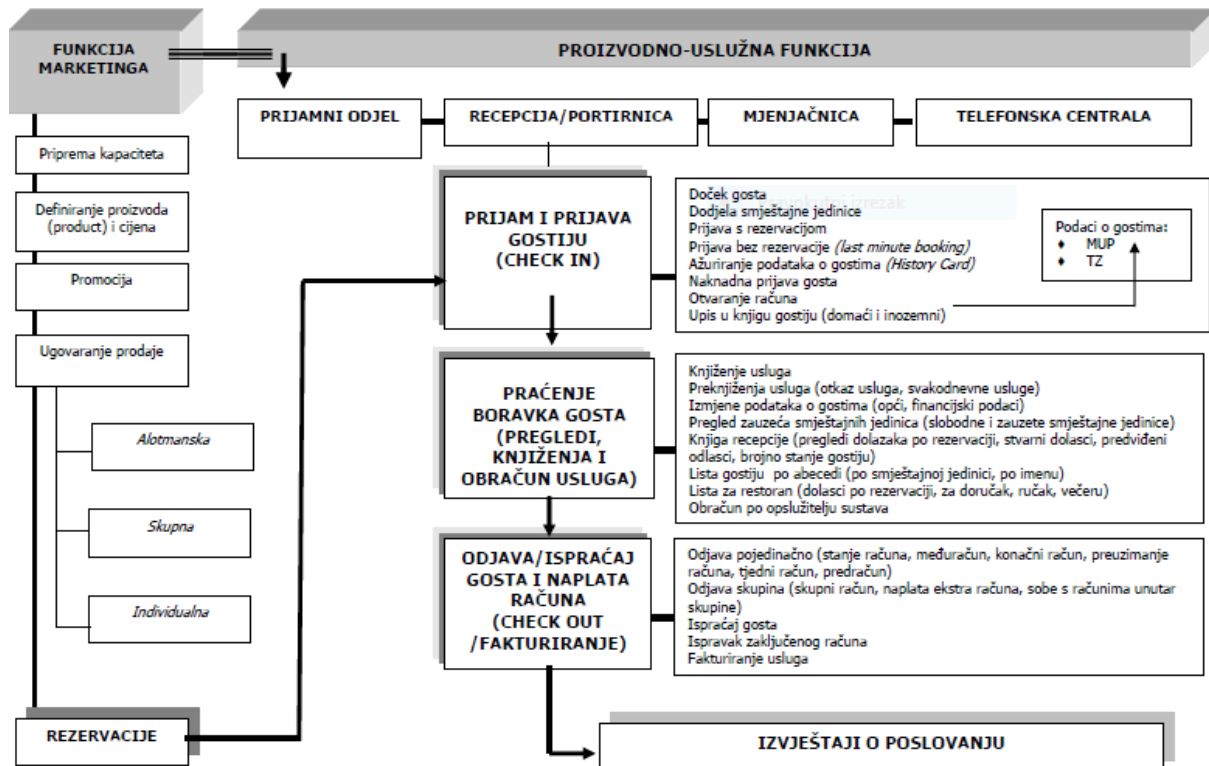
FUNKCIJA MARKETINGA

PROIZVODNO-USLUŽNA FUNKCIJA

PRIJAMNI ODJEL

RECEPCIJA/PORTIRNICA

MJENJAČNICA

TELEFONSKA CENTRALA

Priprema kapaciteta

Definiranje proizvoda (product) i cijena

Promocija

Ugovaranje prodaje

Alotmanska

Skupna

Individualna

REZERVACIJE

PRIJAM I PRIJAVA GOSTIJU (CHECK IN)

Doček gosta
Dodjela smještajne jedinice
Prijava s rezervacijom
Prijava bez rezervacije *(last minute booking)*
Ažuriranje podataka o gostima *(History Card)*
Naknadna prijava gosta
Otvaranje računa
Upis u knjigu gostiju (domaći i inozemni)

Podaci o gostima:
♦ MUP
♦ TZ

PRAĆENJE BORAVKA GOSTA (PREGLEDI, KNJIŽENJA I OBRAČUN USLUGA)

Knjiženje usluga
Preknjiženja usluga (otkaz usluga, svakodnevne usluge)
Izmjene podataka o gostima (opći, financijski podaci)
Pregled zauzeća smještajnih jedinica (slobodne i zauzete smještajne jedinice)
Knjiga recepcije (pregledi dolazaka po rezervaciji, stvarni dolasci, predviđeni odlasci, brojno stanje gostiju)
Lista gostiju po abecedi (po smještajnoj jedinici, po imenu)
Lista za restoran (dolasci po rezervaciji, za doručak, ručak, večeru)
Obračun po opslužitelju sustava

ODJAVA/ISPRAĆAJ GOSTA I NAPLATA RAČUNA (CHECK OUT /FAKTURIRANJE)

Odjava pojedinačno (stanje računa, međuračun, konačni račun, preuzimanje računa, tjedni račun, predračun)
Odjava skupina (skupni račun, naplata ekstra računa, sobe s računima unutar skupine)
Ispraćaj gosta
Ispravak zaključenog računa
Fakturiranje usluga

IZVJEŠTAJI O POSLOVANJU